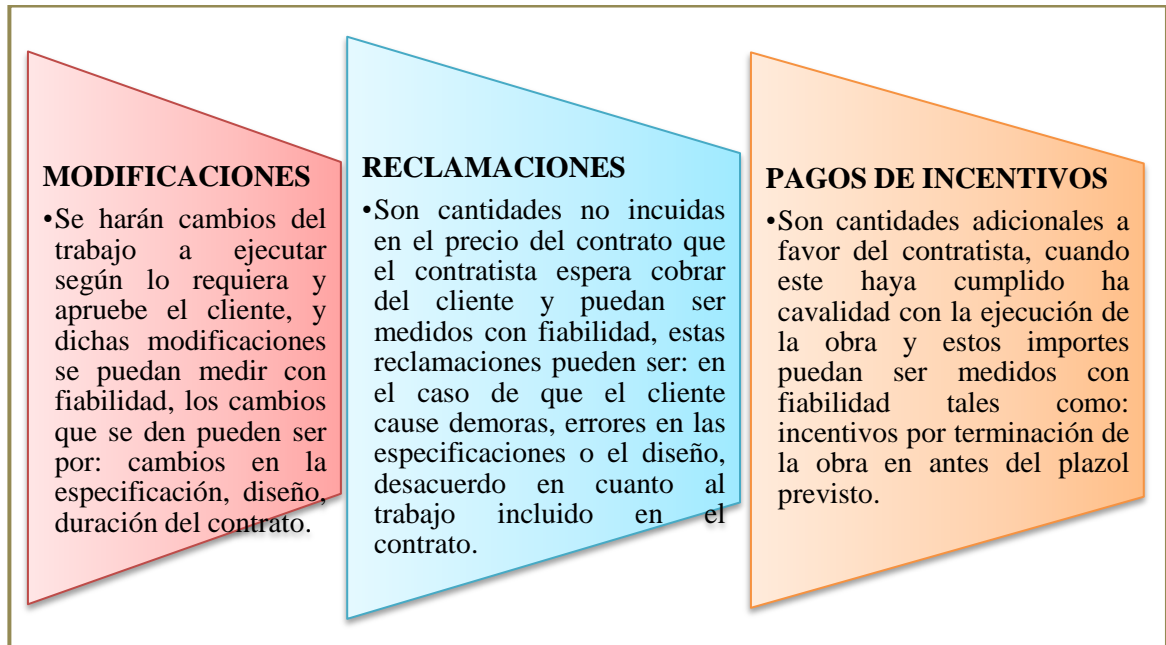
MODIFICACIONES

•Se harán cambios del trabajo a ejecutar según lo requiera y apruebe el cliente, y dichas modificaciones se puedan medir con fiabilidad, los cambios que se den pueden ser por: cambios en la especificación, diseño, duración del contrato.

RECLAMACIONES

•Son cantidades no incuidas en el precio del contrato que el contratista espera cobrar del cliente y puedan ser medidos con fiabilidad, estas reclamaciones pueden ser: en el caso de que el cliente cause demoras, errores en las especificaciones o el diseño, desacuerdo en cuanto al trabajo incluido en el contrato.

PAGOS DE INCENTIVOS

•Son cantidades adicionales a favor del contratista, cuando este haya cumplido ha cavalidad con la ejecución de la obra y estos importes puedan ser medidos con fiabilidad tales como: incentivos por terminación de la obra en antes del plazol previsto.